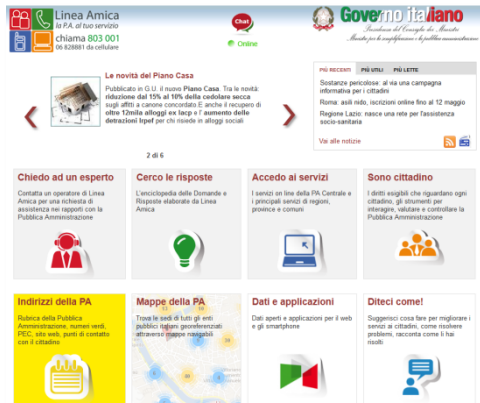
Linea Amica
la P.A. al tuo servizio
chiama 803 001
06 828881 da cellulare

Chat
Online

Governo italiano
Presidenza del Consiglio dei Ministri
Ministro per la semplificazione e la pubblica amministrazione

Le novità del Piano Casa
Pubblicato in G.U. il nuovo Piano Casa. Tra le novità: riduzione dal 15% al 10% della cedolare secca sugli affitti a canone concordato. E anche il recupero di oltre 12mila alloggi ex Iacp e l'aumento delle detrazioni Irpef per chi risiede in alloggi sociali

2 di 6

PIÙ RECENTI | PIÙ UTILI | PIÙ LETTE
Sostanze pericolose: al via una campagna informativa per i cittadini
Roma: asili nido, iscrizioni online fino al 12 maggio
Regione Lazio: nasce una rete per l'assistenza socio-sanitaria
Vai alle notizie

Chiedo ad un esperto
Contatta un operatore di Linea Amica per una richiesta di assistenza nei rapporti con la Pubblica Amministrazione

Cerco le risposte
L'enciclopedia delle Domande e Risposte elaborate da Linea Amica

Accedo ai servizi
I servizi on line della PA Centrale e i principali servizi di regioni, province e comuni

Sono cittadino
I diritti esigibili che riguardano ogni cittadino, gli strumenti per interagire, valutare e controllare la Pubblica Amministrazione

Indirizzi della PA
Rubrica della Pubblica Amministrazione, numeri verdi, PEC, siti web, punti di contatto con il cittadino

Mappe della PA
Trova le sedi di tutti gli enti pubblici italiani georeferenziati attraverso mappe interattive

Dati e applicazioni
Dati aperti e applicazioni per il web e gli smartphone

Diteci come!
Suggerisci cosa fare per migliorare i servizi ai cittadini, come risolvere problemi, racconta come li hai risolti